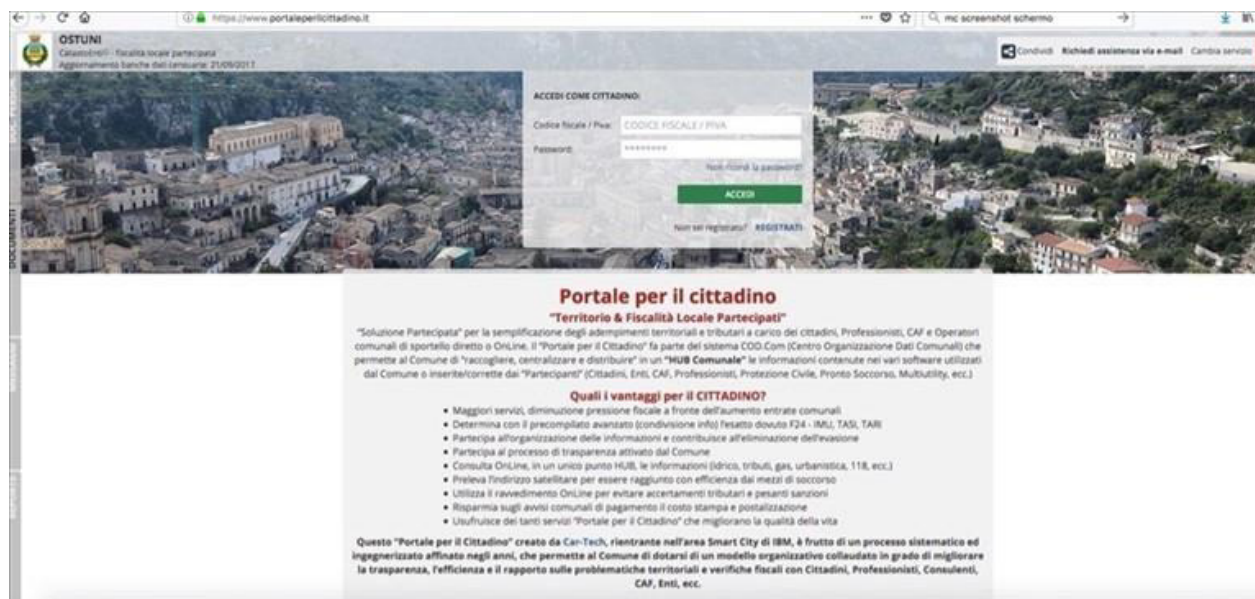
https://www.portaleperilcittadino.it

mc screenshot schermo

OSTUNI
Catasto/Tributi - Fiscalità locale partecipata
Aggiornamento banche dati censuarie: 21/09/2017

Condividi  Richiedi assistenza via e-mail  Cambia servizio

ACCEDI COME CITTADINO:

Codice fiscale / Piva: CODICE FISCALE / PIVA
Password: ••••••••
Non ricordi la password?
ACCEDI
Non sei registrato? REGISTRATI

DOCUMENTI

Portale per il cittadino
"Territorio & Fiscalità Locale Partecipati"

"Soluzione Partecipata" per la semplificazione degli adempimenti territoriali e tributari a carico dei cittadini, Professionisti, CAF e Operatori comunali di sportello diretto o OnLine. Il "Portale per il Cittadino" fa parte del sistema COD.Com (Centro Organizzazione Dati Comunali) che permette al Comune di "raccogliere, centralizzare e distribuire" in un "HUB Comunale" le informazioni contenute nei vari software utilizzati dal Comune o inserite/corrette dai "Partecipanti" (Cittadini, Enti, CAF, Professionisti, Protezione Civile, Pronto Soccorso, Multiutility, ecc.)

Quali i vantaggi per il CITTADINO?

• Maggiori servizi, diminuzione pressione fiscale a fronte dell'aumento entrate comunali
• Determina con il precompilato avanzato (condivisione info) l'esatto dovuto F24 - IMU, TASI, TARI
• Partecipa all'organizzazione delle informazioni e contribuisce all'eliminazione dell'evasione
• Partecipa al processo di trasparenza attivato dal Comune
• Consulta OnLine, in un unico punto HUB, le informazioni (idrico, tributi, gas, urbanistica, 118, ecc.)
• Preleva l'indirizzo satellitare per essere raggiunto con efficienza dai mezzi di soccorso
• Utilizza il ravvedimento OnLine per evitare accertamenti tributari e pesanti sanzioni
• Risparmia sugli avvisi comunali di pagamento il costo stampa e postalizzazione
• Usufruisce dei tanti servizi "Portale per il Cittadino" che migliorano la qualità della vita

Questo "Portale per il Cittadino" creato da Car-Tech, rientrante nell'area Smart City di IBM, è frutto di un processo sistematico ed ingegnerizzato affinato negli anni, che permette al Comune di dotarsi di un modello organizzativo collaudato in grado di migliorare la trasparenza, l'efficienza e il rapporto sulle problematiche territoriali e verifiche fiscali con Cittadini, Professionisti, Consulenti, CAF, Enti, ecc.